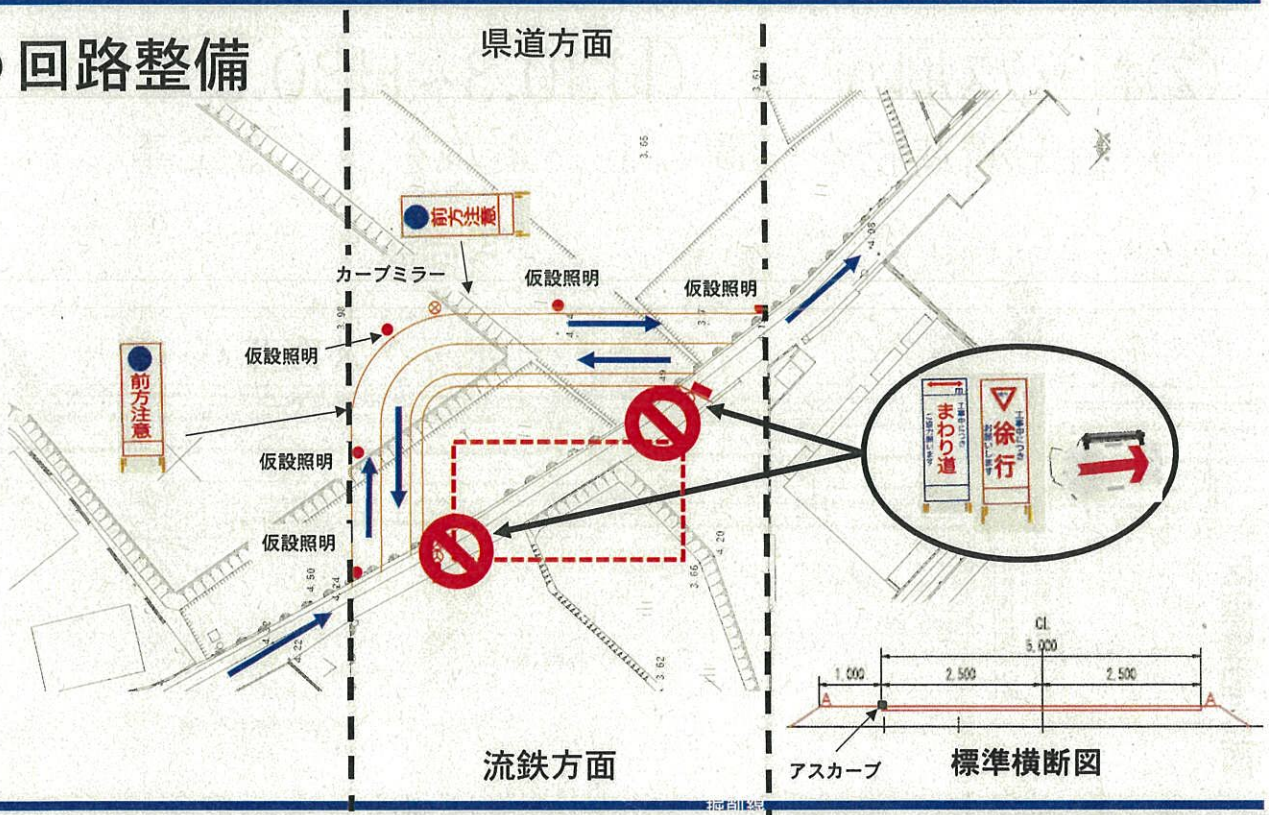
回路整備

県道方面

前方注意

カーブミラー

仮設照明

仮設照明

仮設照明

前方注意

仮設照明

仮設照明

仮設照明

まわり道

徐行

3.65

3.61

4.95

3.90

3.7

4.4

4.49

4.50

4.24

4.22

4.20

3.66

3.62

CL

5,000

1,000

2,500

2,500

アスカーブ

標準横断図

流鉄方面